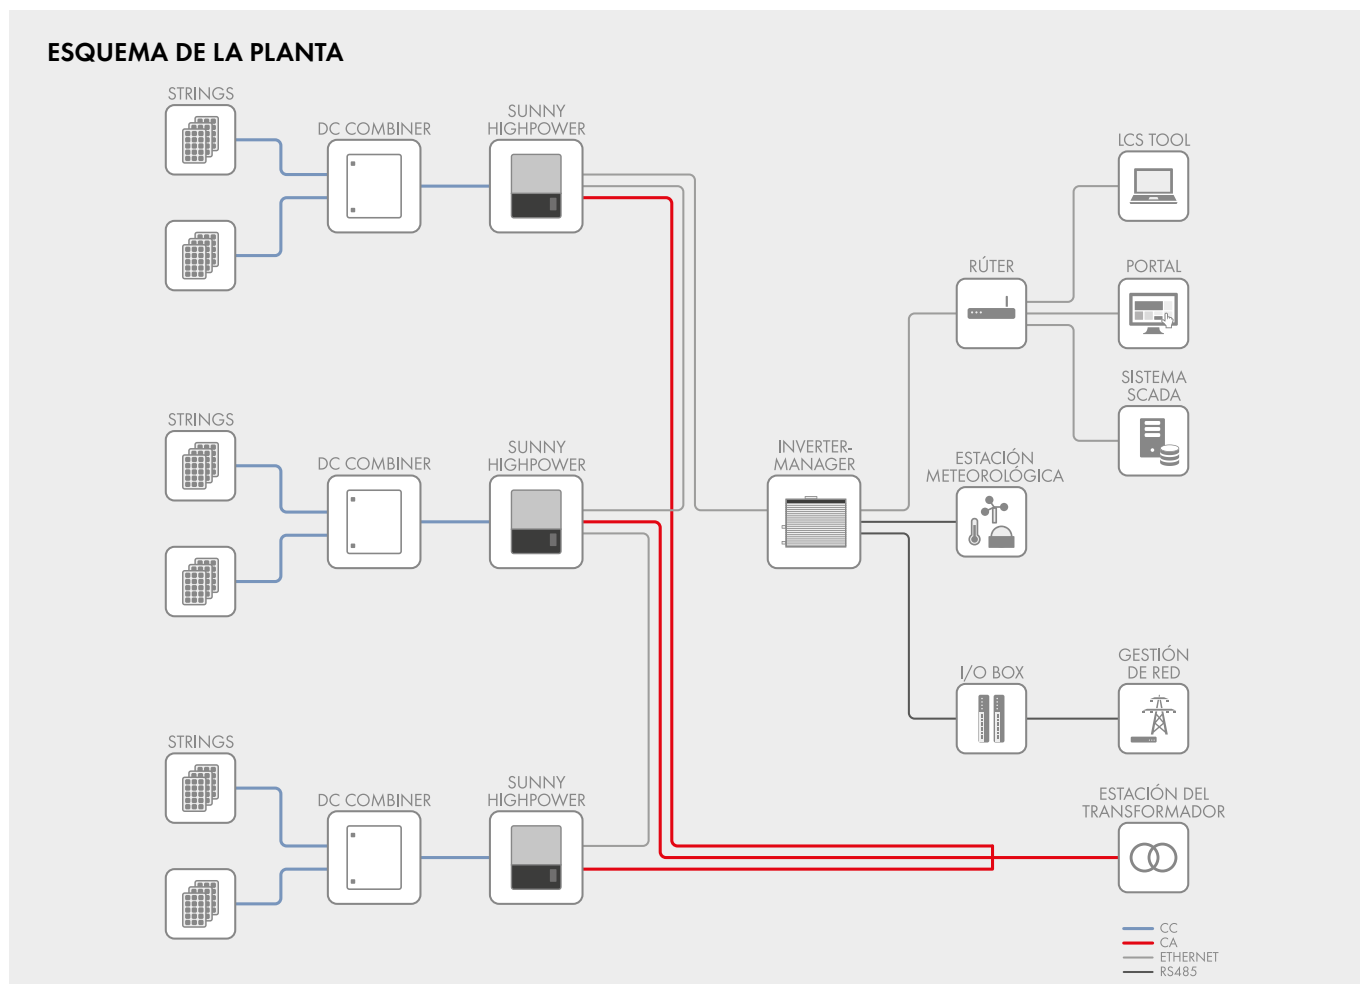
ESQUEMA DE LA PLANTA

STRINGS

DC COMBINER

SUNNY HIGHPOWER

LCS TOOL

RÚTER

PORTAL

SISTEMA SCADA

STRINGS

DC COMBINER

SUNNY HIGHPOWER

INVERTER-MANAGER

ESTACIÓN METEOROLÓGICA

I/O BOX

GESTIÓN DE RED

STRINGS

DC COMBINER

SUNNY HIGHPOWER

ESTACIÓN DEL TRANSFORMADOR

CC
CA
ETHERNET
RS485